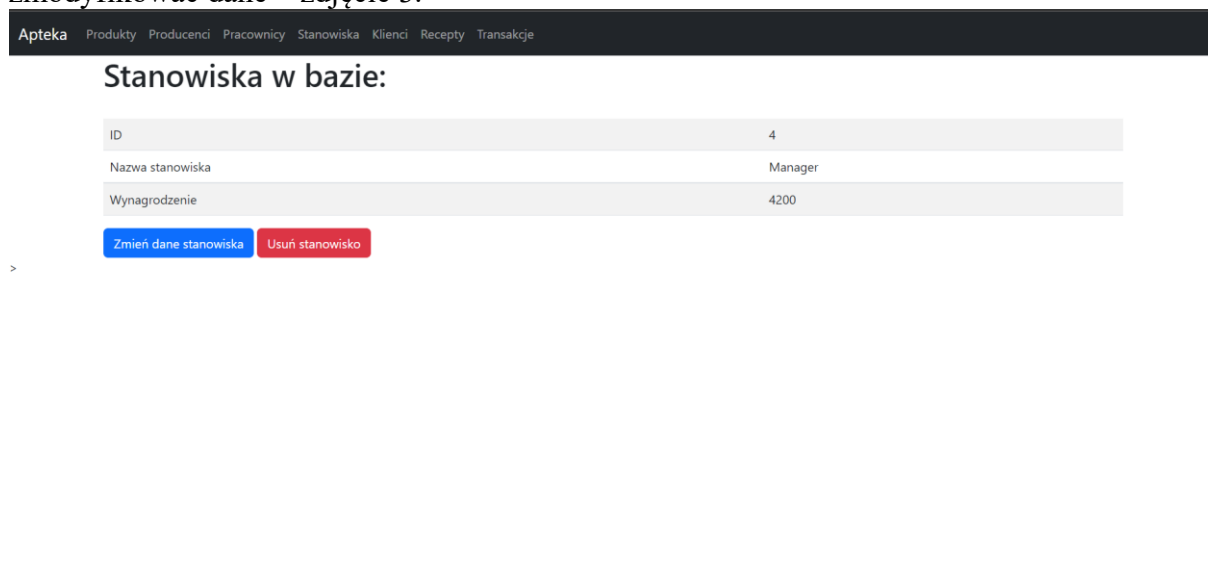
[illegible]

Apteka Produkty Producenci Pracownicy Stanowiska Klienci Recepty Transakcje

Stanowiska w bazie:

| ID | 4 |
|---|---|
| Nazwa stanowiska | Manager |
| Wynagrodzenie | 4200 |

Zmień dane stanowiska Usuń stanowisko

>